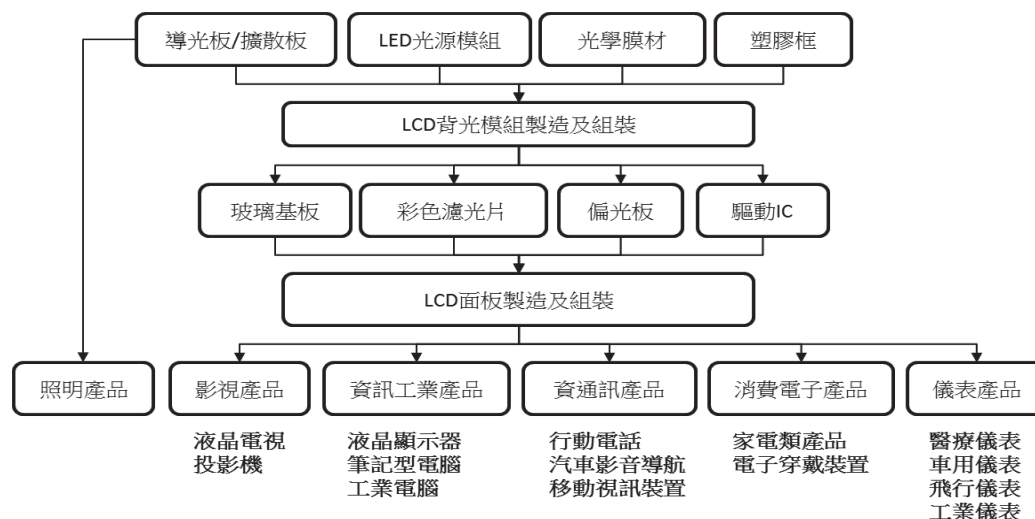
導光板/擴散板
LED光源模組
光學膜材
塑膠框

LCD背光模組製造及組裝

玻璃基板
彩色濾光片
偏光板
驅動IC

LCD面板製造及組裝

照明產品
影視產品
資訊工業產品
資通訊產品
消費電子產品
儀表產品

液晶電視
投影機

液晶顯示器
筆記型電腦
工業電腦

行動電話
汽車影音導航
移動視訊裝置

家電類產品
電子穿戴裝置

醫療儀表
車用儀表
飛行儀表
工業儀表